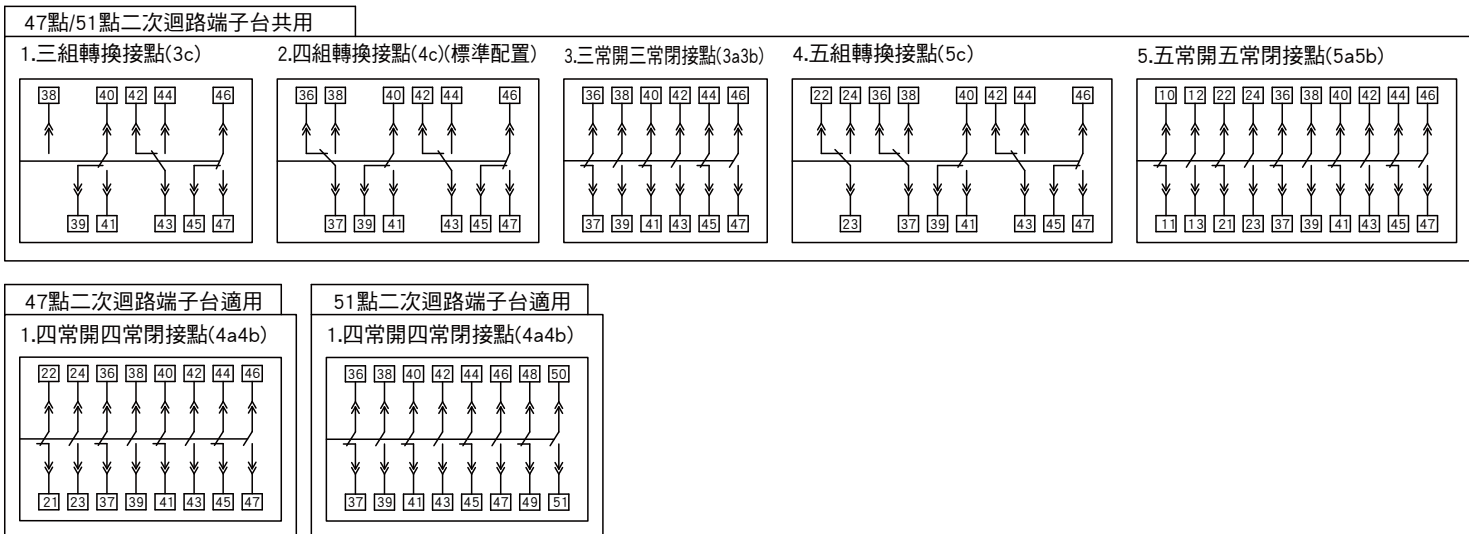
47點/51點二次迴路端子台共用

1.三組轉換接點(3c)

38 40 42 44 46

39 41 43 45 47

2.四組轉換接點(4c)(標準配置)

36 38 40 42 44 46

37 39 41 43 45 47

3.三常開三常閉接點(3a3b)

36 38 40 42 44 46

37 39 41 43 45 47

4.五組轉換接點(5c)

22 24 36 38 40 42 44 46

23 37 39 41 43 45 47

5.五常開五常閉接點(5a5b)

10 12 22 24 36 38 40 42 44 46

11 13 21 23 37 39 41 43 45 47

47點二次迴路端子台適用

1.四常開四常閉接點(4a4b)

22 24 36 38 40 42 44 46

21 23 37 39 41 43 45 47

51點二次迴路端子台適用

1.四常開四常閉接點(4a4b)

36 38 40 42 44 46 48 50

37 39 41 43 45 47 49 51